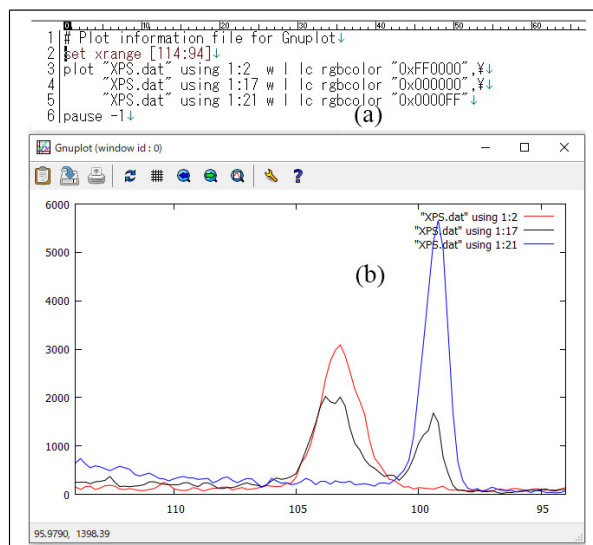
0 | 10 | 20 | 30 | 40 | 50 | 60
1 # Plot information file for Gnuplot↓
2 set xrange [114:94]↓
3 plot "XPS.dat" using 1:2 w l lc rgbcolor "0xFF0000",¥↓
4 "XPS.dat" using 1:17 w l lc rgbcolor "0x000000",¥↓
5 "XPS.dat" using 1:21 w l lc rgbcolor "0x0000FF"↓
6 pause -1↓

(a)

Gnuplot (window id : 0)

6000
5000
4000
3000
2000
1000
0

110 105 100 95

"XPS.dat" using 1:2
"XPS.dat" using 1:17
"XPS.dat" using 1:21

(b)

95.9790, 1398.39